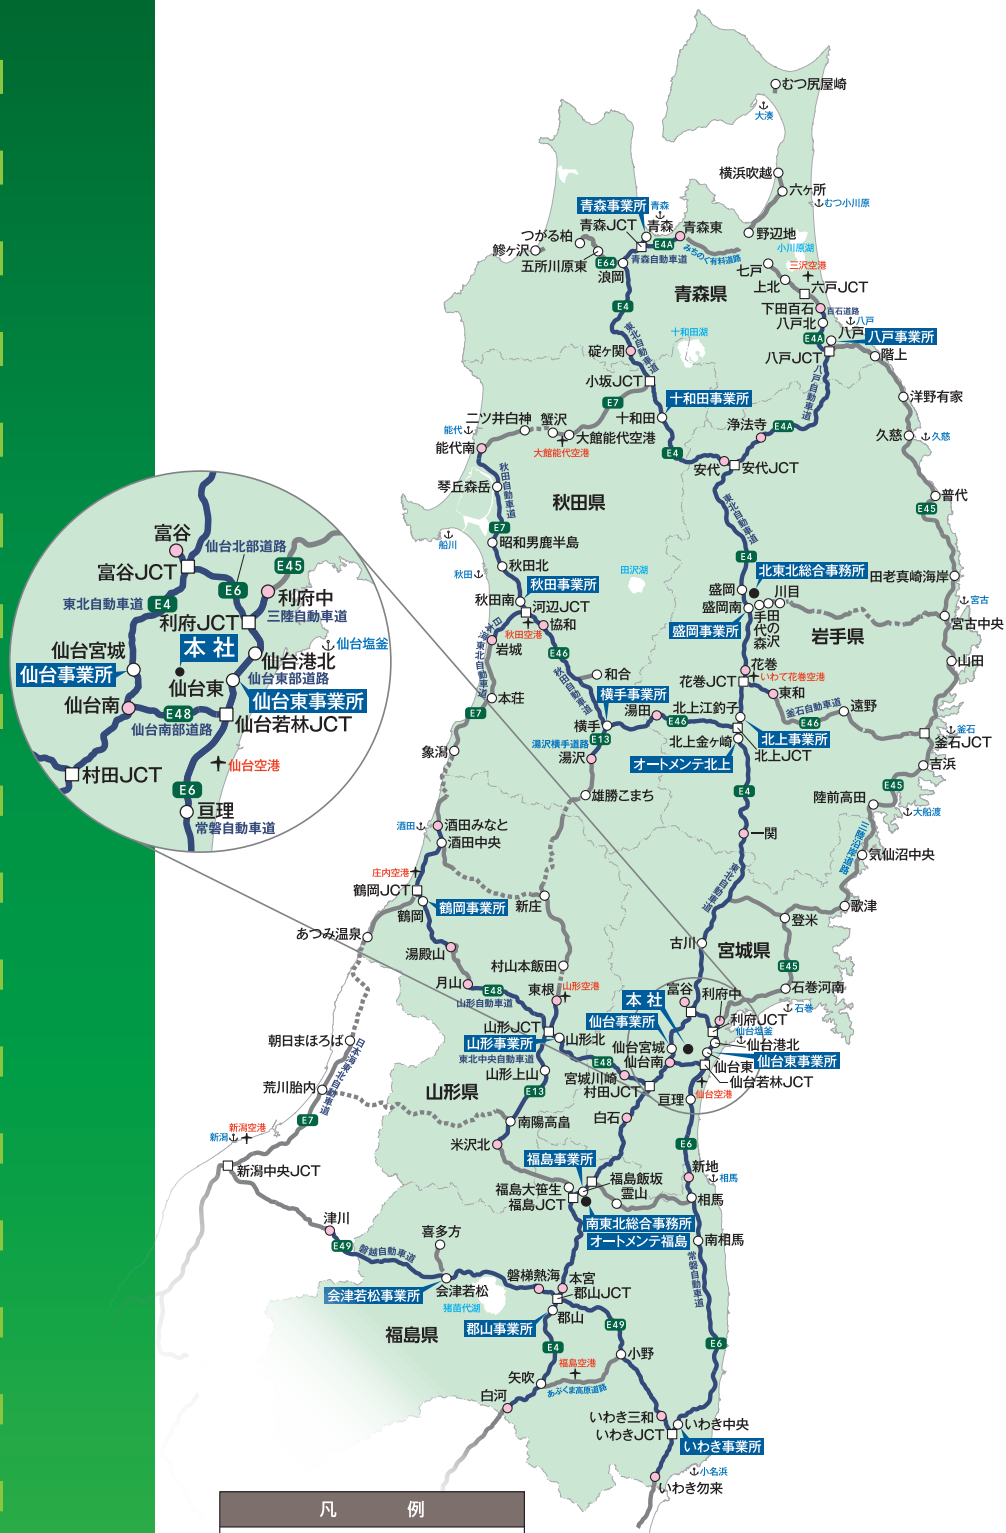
むつ尻屋崎
大湊
横浜吹越
六ケ所
むつ小川原
青森事業所
青森
青森JCT
青森
青森東
つがる柏
鰺ヶ沢
E4A
五所川原東
E64
青森自動車道
みちのく有料道路
野辺地
小川原湖
浪岡
七戸
三沢空港
上北
六戸JCT
青森県
下田百石
百石道路
八戸北
八戸
E4
E4A
八戸
八戸事業所
十和田湖
碇ヶ関
八戸JCT
階上
小坂JCT
E7
十和田事業所
洋野有家
二ツ井白神
能代
蟹沢
十和田
能代南
大館能代空港
大館能代空港
浄法寺
E4A
久慈
久慈
E4
安代
安代JCT
琴丘森岳
秋田県
普代
E45
E7
船川
昭和男鹿半島
秋田北
秋田
田沢湖
E4
北東北総合事務所
田老真崎海岸
秋田南
秋田事業所
河辺JCT
盛岡
川目
宮古
盛岡南
手田
宮古中央
協和
秋田空港
盛岡事業所
代の森沢
岩手県
岩城
E46
山田
和合
花巻JCT
花巻
いわて花巻空港
本荘
E7
横手事業所
湯田
東和
北上江釣子
釜石自動車道
遠野
E46
横手
E13
湯沢横手道路
北上金ヶ崎
北上事業所
釜石
釜石JCT
象潟
湯沢
オートメンテ北上
北上JCT
吉浜
E45
E4
雄勝こまち
陸前高田
大船渡
酒田
酒田みなと
一関
酒田中央
気仙沼中央
庄内空港
鶴岡JCT
新庄
鶴岡
鶴岡事業所
歌津
登米
あつみ温泉
古川
宮城県
湯殿山
E45
村山本飯田
月山
E48
東根
山形空港
富谷
利府中
石巻河南
山形自動車道
本 社
石巻
山形JCT
仙台事業所
利府JCT
朝日まほろば
山形事業所
山形北
仙台宮城
仙台塩釜
仙台港北
東北中央自動車道
仙台南
E48
仙台東
仙台東事業所
山形上山
宮城川崎
仙台若林JCT
荒川胎内
山形県
E13
村田JCT
亘理
仙台空港
E7
南陽高畠
白石
新潟空港
新潟
米沢北
E6
新地
相馬
新潟中央JCT
福島事業所
福島飯坂
福島大笹生
霊山
福島JCT
相馬
津川
南東北総合事務所
オートメンテ福島
南相馬
喜多方
E49
磐越自動車道
常磐自動車道
磐梯熱海
本宮
会津若松事業所
会津若松
郡山JCT
猪苗代湖
郡山
E49
福島県
郡山事業所
E4
小野
E6
福島空港
矢吹
あぶくま高原道路
白河
いわき三和
いわき中央
いわきJCT
いわき事業所
小名浜
いわき勿来
富谷
仙台北部道路
富谷JCT
E45
E6
利府中
東北自動車道
E4
利府JCT
三陸自動車道
本 社
仙台塩釜
仙台宮城
仙台港北
仙台事業所
仙台東
仙台東部道路
仙台南
E48
仙台東事業所
仙台南部道路
仙台若林JCT
村田JCT
仙台空港
E6
亘理
常磐自動車道
凡 例